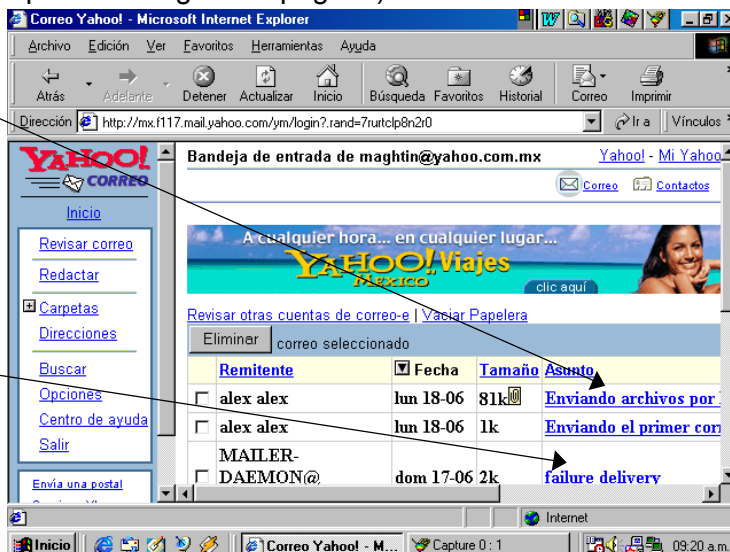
Correo Yahoo! - Microsoft Internet Explorer

Archivo Edición Ver Favoritos Herramientas Ayuda

Atrás Adelante Detener Actualizar Inicio Búsqueda Favoritos Historial Correo Imprimir

Dirección http://mx.f117.mail.yahoo.com/ym/login?.rand=7rurtclp8n2r0 Ir a Vínculos

YAHOO! CORREO

Inicio

Revisar correo

Redactar

Carpetas

Direcciones

Buscar

Opciones

Centro de ayuda

Salir

Envía una postal

Bandeja de entrada de maghtin@yahoo.com.mx

Yahoo! - Mi Yahoo

Correo Contactos

A cualquier hora... en cualquier lugar...

YAHOO! Viajes México

clic aquí

Revisar otras cuentas de correo-e | Vaciar Papelera

Eliminar correo seleccionado

| | Remitente | Fecha | Tamaño | Asunto |
|---|---|---|---|---|
| ☐ | alex alex | lun 18-06 | 81k | Enviando archivos por |
| ☐ | alex alex | lun 18-06 | 1k | Enviando el primer cor |
| ☐ | MAILER-DAEMON@ | dom 17-06 | 2k | failure delivery |

Internet

Inicio Correo Yahoo! - M... Capture 0 : 1 09:20 a.m.